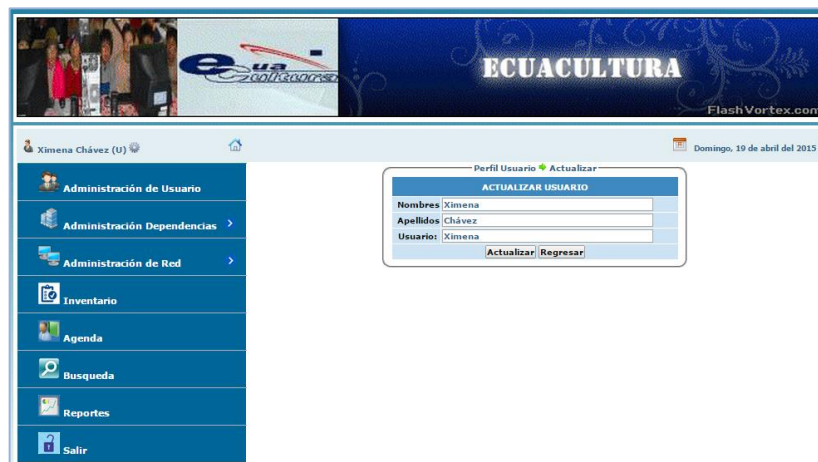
e ua cultura

ECUACULTURA

FlashVortex.com

Ximena Chávez (U)

Domingo, 19 de abril del 2015

Administración de Usuario

Administración Dependencias

Administración de Red

Inventario

Agenda

Busqueda

Reportes

Salir

Perfil Usuario Actualizar

ACTUALIZAR USUARIO

| | |
|---|---|
| Nombres | Ximena |
| Apellidos | Chávez |
| Usuario: | Ximena |

Actualizar Regresar